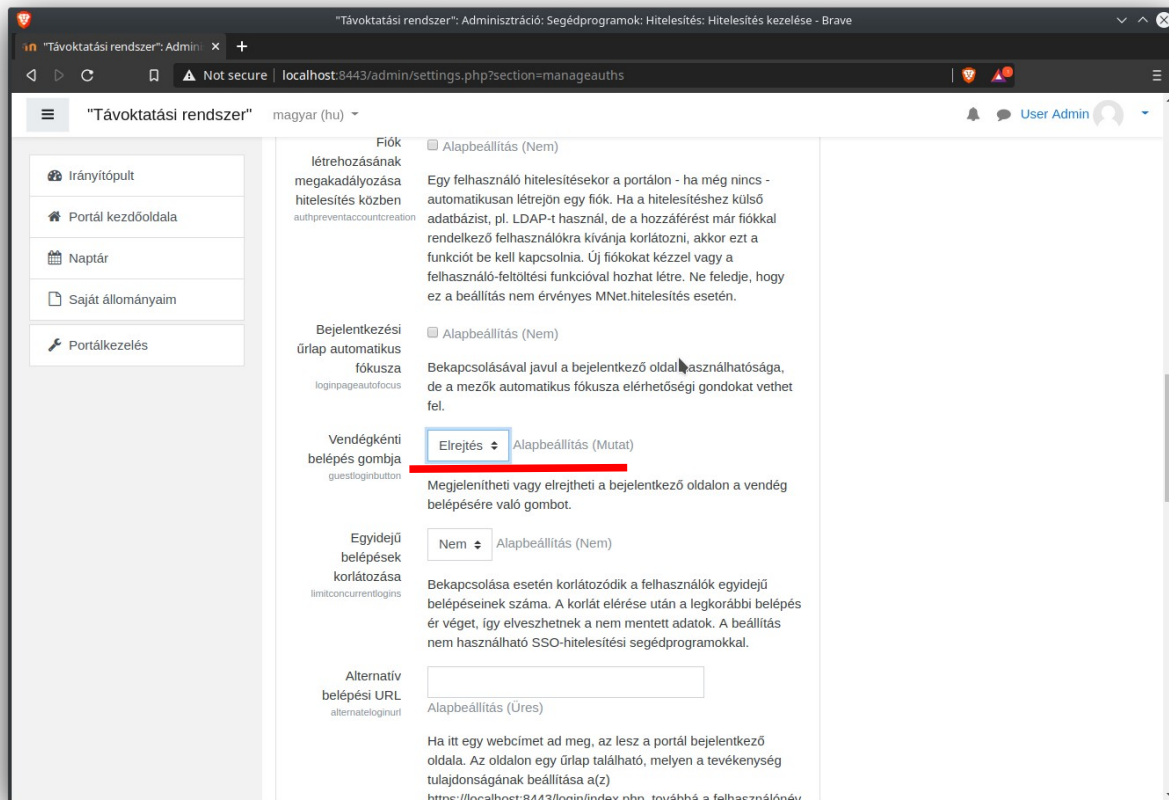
"Távoktatási rendszer": Adminisztráció: Segédprogramok: Hitelesítés: Hitelesítés kezelése - Brave

"Távoktatási rendszer": Admin ×

Not secure | localhost:8443/admin/settings.php?section=manageauths

"Távoktatási rendszer" magyar (hu)

User Admin

Irányítópult
Portál kezdőoldala
Naptár
Saját állományaim
Portálkezelés

Fiók létrehozásának megakadályozása hitelesítés közben
authpreventaccountcreation
Alapbeállítás (Nem)
Egy felhasználó hitelesítésekor a portálon - ha még nincs - automatikusan létrejön egy fiók. Ha a hitelesítéshez külső adatbázist, pl. LDAP-t használ, de a hozzáférést már fiókkal rendelkező felhasználókra kívánja korlátozni, akkor ezt a funkciót be kell kapcsolnia. Új fiókokat kézzel vagy a felhasználó-feltöltési funkcióval hozhat létre. Ne feledje, hogy ez a beállítás nem érvényes MNet.hitelesítés esetén.

Bejelentkezési űrlap automatikus fókusza
loginpageautofocus
Alapbeállítás (Nem)
Bekapcsolásával javul a bejelentkező oldal használhatósága, de a mezők automatikus fókusza elérhetőségi gondokat vethet fel.

Vendégkénti belépés gombja
guestloginbutton
Elrejtés Alapbeállítás (Mutat)
Megjelenítheti vagy elrejtheti a bejelentkező oldalon a vendég belépésére való gombot.

Egyidejű belépések korlátozása
limitconcurrentlogins
Nem Alapbeállítás (Nem)
Bekapcsolása esetén korlátozódik a felhasználók egyidejű belépéseinek száma. A korlát elérése után a legkorábbi belépés ér véget, így elveszhetnek a nem mentett adatok. A beállítás nem használható SSO-hitelesítési segédprogramokkal.

Alternatív belépési URL
alternateloginurl
Alapbeállítás (Üres)
Ha itt egy webcímet ad meg, az lesz a portál bejelentkező oldala. Az oldalon egy űrlap található, melyen a tevékenység tulajdonságának beállítása a(z) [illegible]